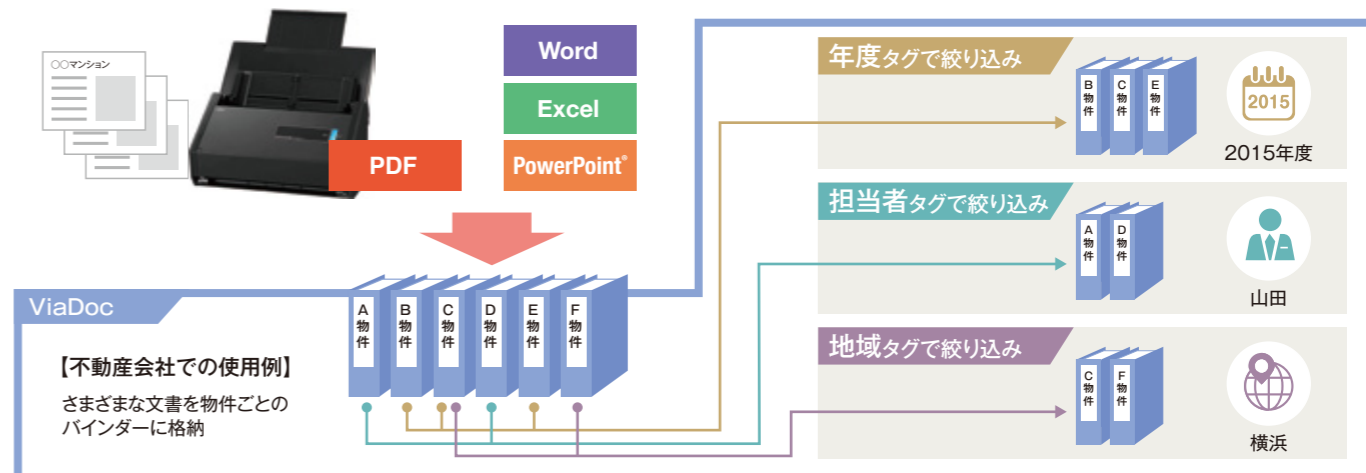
○○マンション

PDF

Word

Excel

PowerPoint®

ViaDoc

【不動産会社での使用例】

さまざまな文書を物件ごとのバインダーに格納

A物件 B物件 C物件 D物件 E物件 F物件

年度タグで絞り込み

B物件 C物件 E物件

2015

2015年度

担当者タグで絞り込み

A物件 D物件

山田

地域タグで絞り込み

C物件 F物件

横浜